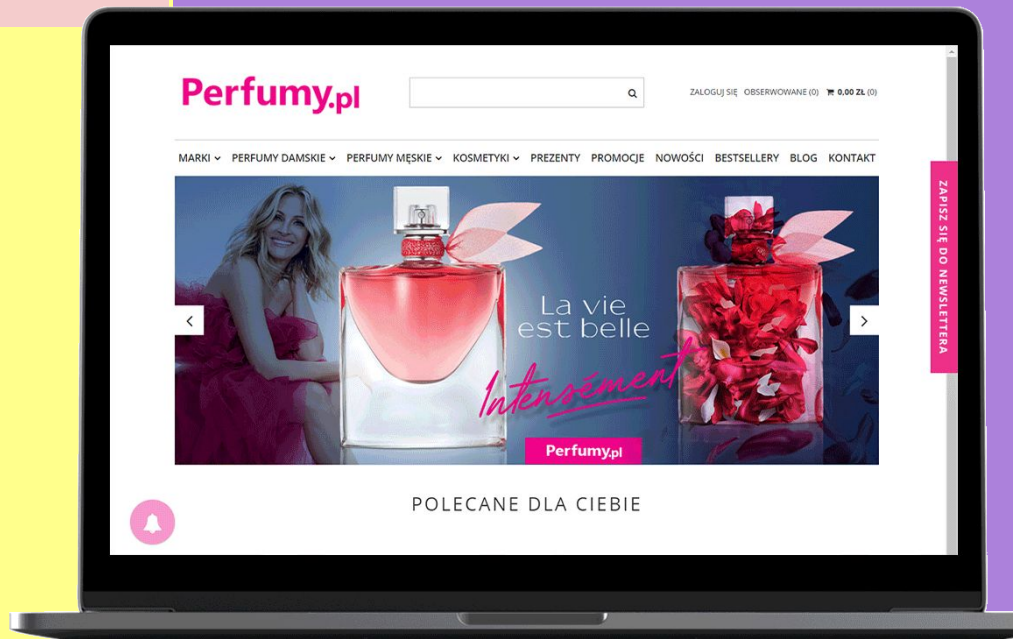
Perfumy.pl

ZALOGUJ SIĘ OBSERWOWANE (0) 0,00 ZŁ (0)

MARKI PERFUMY DAMSKIE PERFUMY MĘSKIE KOSMETYKI PREZENTY PROMOCJE NOWOŚCI BESTSELLERY BLOG KONTAKT

ZAPISZ SIĘ DO NEWSLETTERA

La vie est belle

Intensément

Perfumy.pl

POLECANE DLA CIEBIE